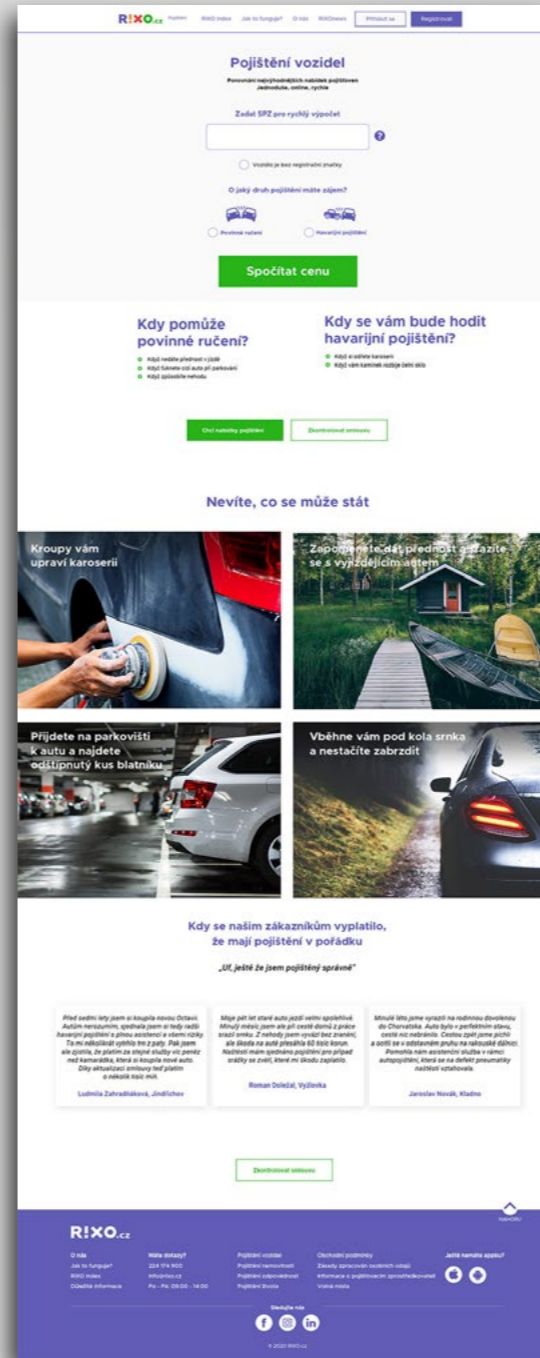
R!XO.cz Pojištění RIXO index Jak to funguje? O nás RIXOnews Přihlásit se Registrovat

Pojištění vozidel

Porovnání nejvýhodnějších nabídek pojištovn Jednoduše, online, rychle

Zadat SPZ pro rychlý výpočet

?

Vozidlo je bez registrační značky

O jaký druh pojištění máte zájem?

Povinné ručení Havarijní pojištění

Spočítat cenu

Kdy pomůže povinné ručení?

Když nedáte přednost v jízdě
Když ťuknete cizí auto při parkování
Když způsobíte nehodu

Kdy se vám bude hodit havarijní pojištění?

Když si odřete karoserii
Když vám kamínek rozbije čelní sklo

Chci nabídky pojištění Zkontrolovat smlouvu

Nevíte, co se může stát

Kroupy vám upraví karoserii

Zapomenete dát přednost a srazíte se s vyjíždějícím autem

Přijdete na parkovišti k autu a najdete odštípnutý kus blatníku

Vběhne vám pod kola srnka a nestačíte zabrzdit

Kdy se našim zákazníkům vyplatilo, že mají pojištění v pořádku

„Uf, ještě že jsem pojištěný správně"

Před sedmi lety jsem si koupila novou Octavii. Autům nerozumím, sjednala jsem si tedy radši havarijní pojištění s plnou asistencí a všemi riziky. To mi několikrát vytrhlo trn z paty. Pak jsem ale zjistila, že platím za stejné služby víc peněz než kamarádka, která si koupila nové auto. Díky aktualizaci smlouvy teď platím o několik tisíc míň.

Ludmila Zahradníková, Jindřichov

Moje pět let staré auto jezdí velmi spolehlivě. Minulý měsíc jsem ale při cestě domů z práce srazil srnku. Z nehody jsem vyvázl bez zranění, ale škoda na autě přesáhla 60 tisíc korun. Naštěstí mám sjednáno pojištění pro případ srážky se zvěří, které mi škodu zaplatilo.

Roman Doležal, Vyžlovka

Minulé léto jsme vyrazili na rodinnou dovolenou do Chorvatska. Auto bylo v perfektním stavu, cestě nic nebránilo. Cestou zpět jsme píchli a ocitli se v odstavném pruhu na rakouské dálnici. Pomohla nám asistenční služba v rámci autopojištění, která se na defekt pneumatiky naštěstí vztahovala.

Jaroslav Novák, Kladno

Zkontrolovat smlouvu

NAHORU

R!XO.cz

O nás
Jak to funguje?
RIXO index
Důležité informace

Máte dotazy?
224 174 900
info@rixo.cz
Po - Pá: 09:00 - 14:00

Pojištění vozidel
Pojištění nemovitostí
Pojištění odpovědnosti
Pojištění života

Obchodní podmínky
Zásady zpracování osobních údajů
Informace o pojišťovacím zprostředkovateli
Volná místa

Ještě nemáte appku?

Sledujte nás

© 2020 RIXO.cz